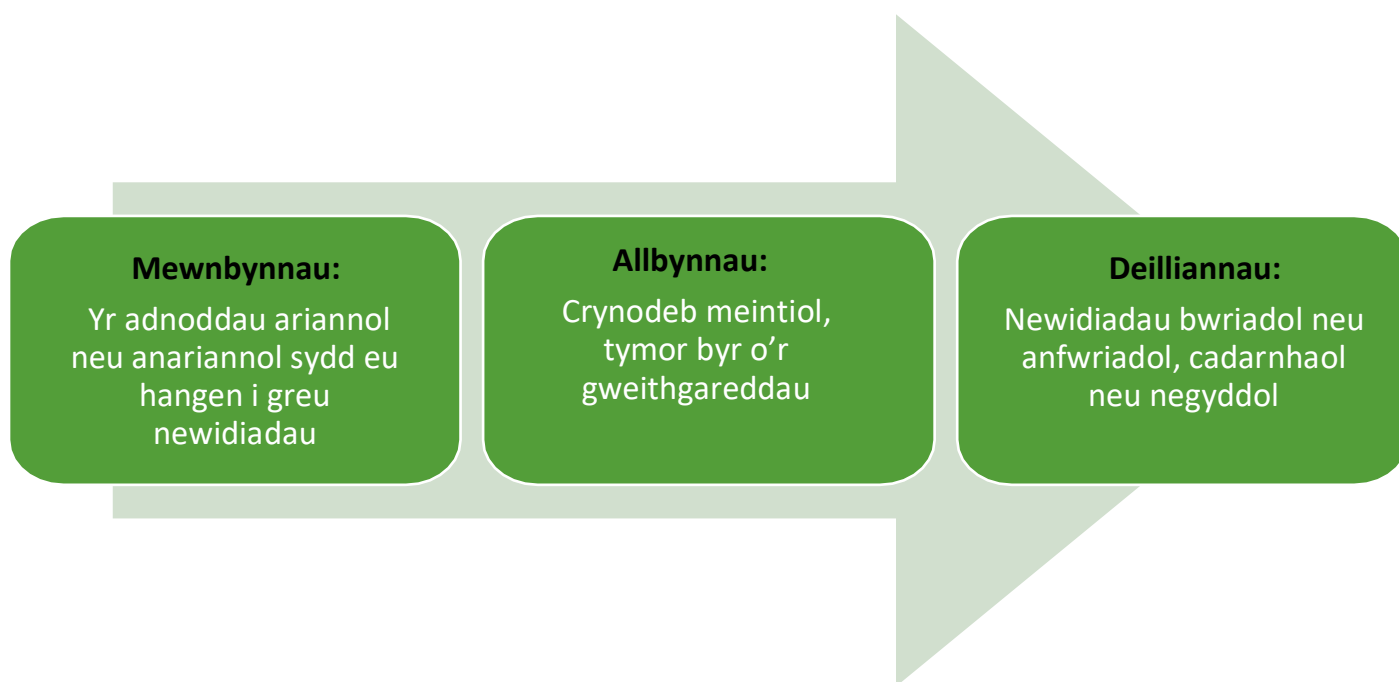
Mewnbynnau:

Yr adnoddau ariannol neu anariannol sydd eu hangen i greu newidiadau

Allbynnau:

Crynodeb meintiol, tymor byr o’r gweithgareddau

Deilliannau:

Newidiadau bwriadol neu anfwriadol, cadarnhaol neu negyddol